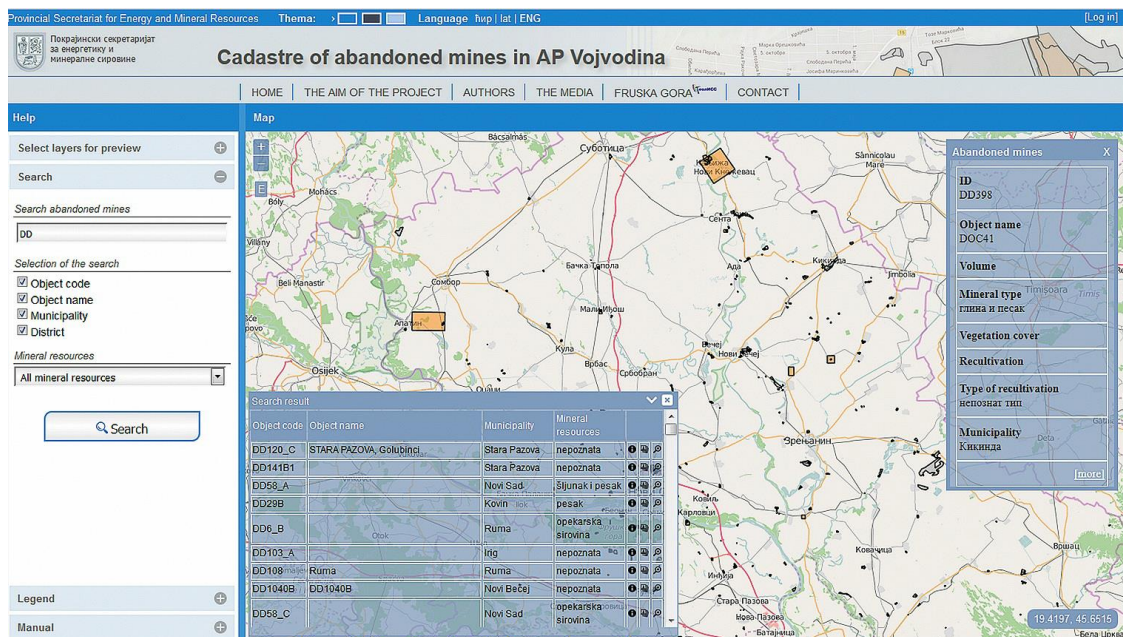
Provincial Secretariat for Energy and Mineral Resources Thema: Language ћир | lat | ENG [Log in]

Покрајински секретаријат за енергетику и минералне сировине

Cadastre of abandoned mines in AP Vojvodina

HOME | THE AIM OF THE PROJECT | AUTHORS | THE MEDIA | FRUSKA GORA | CONTACT

Help

Select layers for preview

Search

Search abandoned mines

DD

Selection of the search

Object code

Object name

Municipality

District

Mineral resources

All mineral resources

Search

Legend

Manual

Map

Bácsalmás Суботица Sânnicolau Mare Mohács Кањижа Нови Кнежевац Сента Бачка Топола Ада Кикинда Jimbolia Beli Manastir Сомбор Timișoara Апатин Мали Иђош Кула Врбас Србобран Бечеј Нови Бечеј Osijek Зрењанин Ковиљ Карловци Ковачица Вршац Инђија Стара Пазова Батајница

Search result

| Object code | Object name | Municipality | Mineral resources |
|---|---|---|---|
| DD120_C | STARA PAZOVA, Golubinci | Stara Pazova | nepoznata |
| DD141B1 | | Stara Pazova | nepoznata |
| DD58_A | | Novi Sad | šljunak i pesak |
| DD29B | | Kovin | pesak |
| DD6_B | | Ruma | opekarska sirovina |
| DD103_A | | Irig | nepoznata |
| DD108 | Ruma | Ruma | nepoznata |
| DD1040B | DD1040B | Novi Bečej | nepoznata |
| DD58_C | | Novi Sad | opekarska sirovina |

Abandoned mines X

ID
DD398

Object name
DOC41

Volume

Mineral type
глина и песак

Vegetation cover

Recultivation

Type of recultivation
непознат тип

Municipality
Кикинда

[more]

19.4197, 45.6515